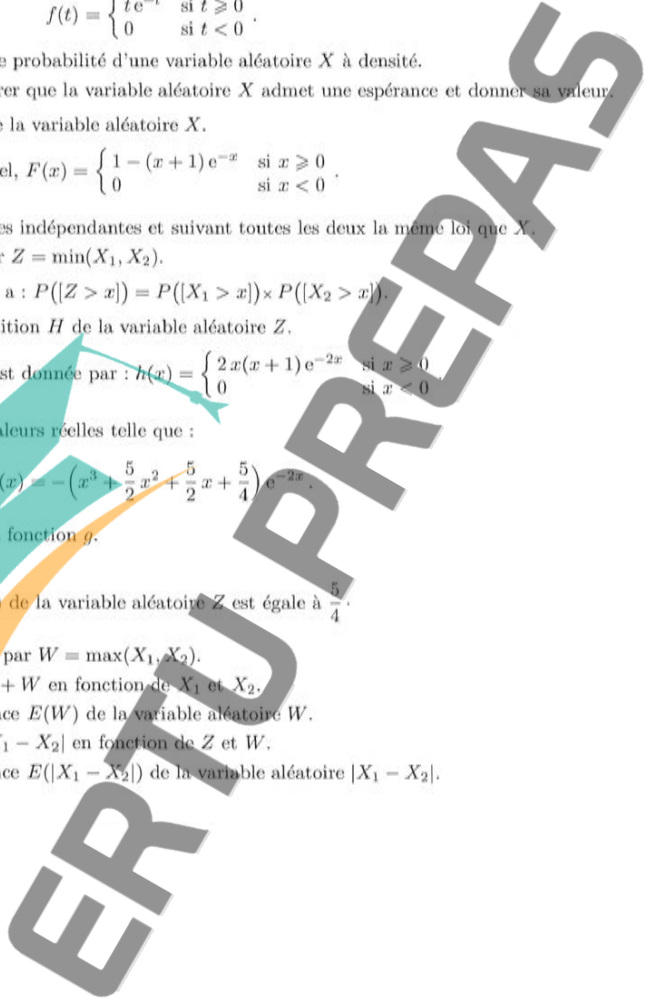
$f(t) = \begin{cases} t\,e^{-t} & \text{si } t \geqslant 0 \\ 0 & \text{si } t < 0 \end{cases}$.

e probabilité d'une variable aléatoire $X$ à densité.

rer que la variable aléatoire $X$ admet une espérance et donner sa valeur.

e la variable aléatoire $X$.

el, $F(x) = \begin{cases} 1-(x+1)\,e^{-x} & \text{si } x \geqslant 0 \\ 0 & \text{si } x < 0 \end{cases}$.

es indépendantes et suivant toutes les deux la même loi que $X$.

r $Z = \min(X_1, X_2)$.

a : $P([Z > x]) = P([X_1 > x]) \times P([X_2 > x])$.

ition $H$ de la variable aléatoire $Z$.

st donnée par : $h(x) = \begin{cases} 2\,x(x+1)\,e^{-2x} & \text{si } x \geqslant 0 \\ 0 & \text{si } x < 0 \end{cases}$

aleurs réelles telle que :

$(x) = -\left(x^3 + \frac{5}{2}x^2 + \frac{5}{2}x + \frac{5}{4}\right)e^{-2x}$.

fonction $g$.

de la variable aléatoire $Z$ est égale à $\frac{5}{4}$.

par $W = \max(X_1, X_2)$.

$+ W$ en fonction de $X_1$ et $X_2$.

ce $E(W)$ de la variable aléatoire $W$.

$X_1 - X_2|$ en fonction de $Z$ et $W$.

ce $E(|X_1 - X_2|)$ de la variable aléatoire $|X_1 - X_2|$.

ERIU PREPAS